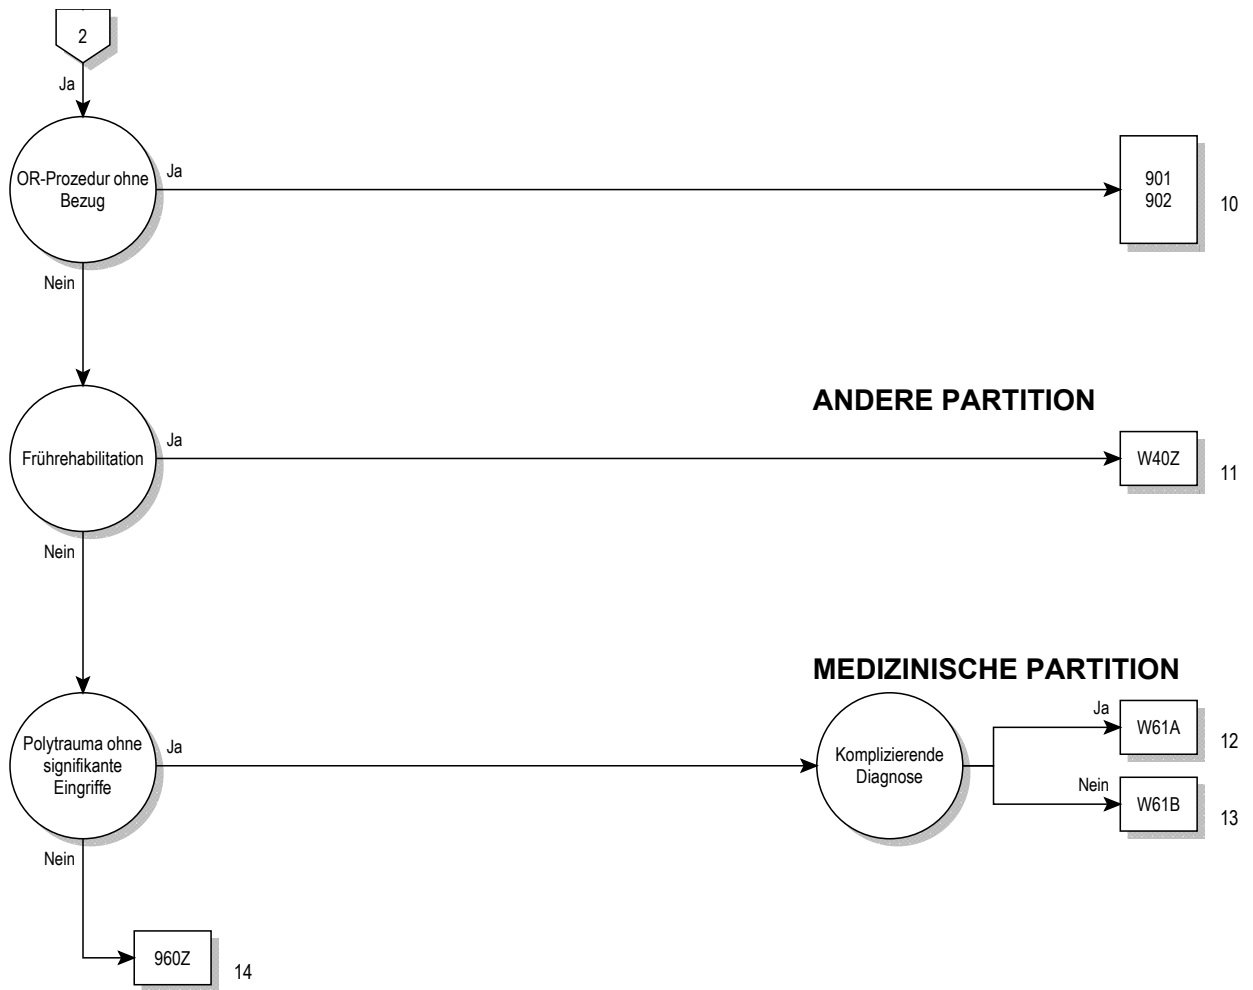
2

Ja

OR-Prozedur ohne Bezug

Ja

901
902

10

Nein

ANDERE PARTITION

Frührehabilitation

Ja

W40Z

11

Nein

MEDIZINISCHE PARTITION

Polytrauma ohne signifikante Eingriffe

Ja

Komplizierende Diagnose

Ja

W61A

12

Nein

W61B

13

Nein

960Z

14